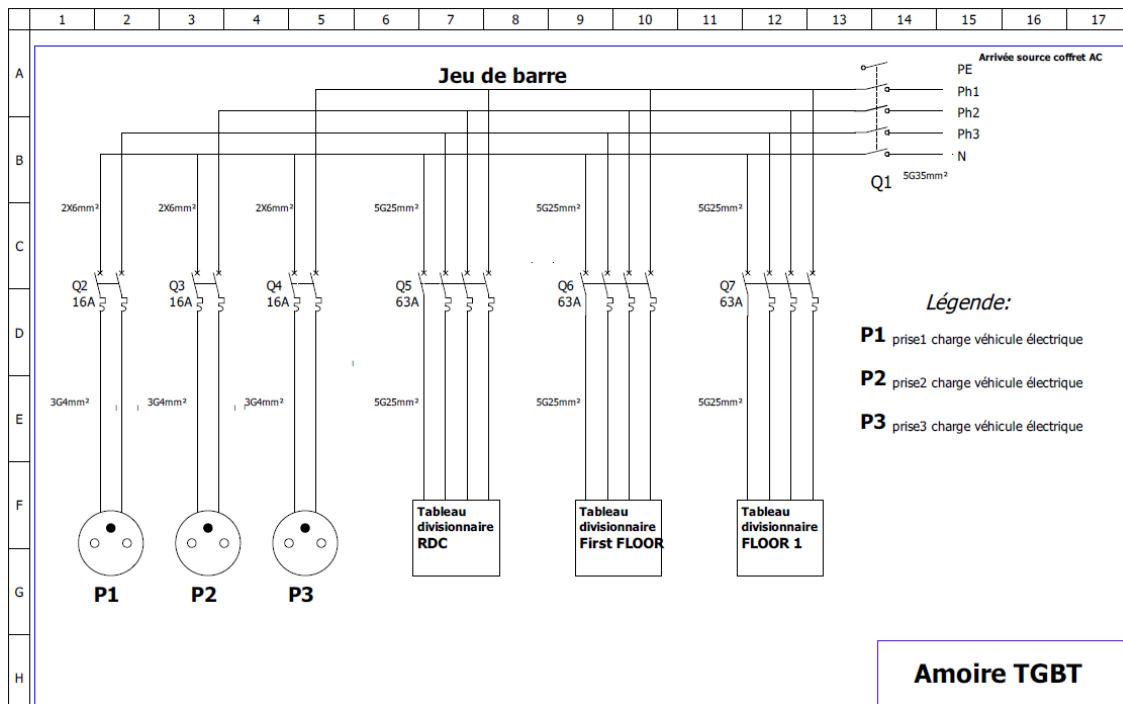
1 2 3 4 5 6 7 8 9 10 11 12 13 14 15 16 17

A
B
C
D
E
F
G
H

Jeu de barre

Arrivée source coffret AC
PE
Ph1
Ph2
Ph3
N
Q1 5G35mm²

2X6mm² 2X6mm² 2X6mm² 5G25mm² 5G25mm² 5G25mm²

Q2 16A
Q3 16A
Q4 16A
Q5 63A
Q6 63A
Q7 63A

3G4mm² 3G4mm² 3G4mm² 5G25mm² 5G25mm² 5G25mm²

Tableau divisionnaire RDC
Tableau divisionnaire First FLOOR
Tableau divisionnaire FLOOR 1

P1 P2 P3

Légende:
P1 prise1 charge véhicule électrique
P2 prise2 charge véhicule électrique
P3 prise3 charge véhicule électrique

Amoire TGBT